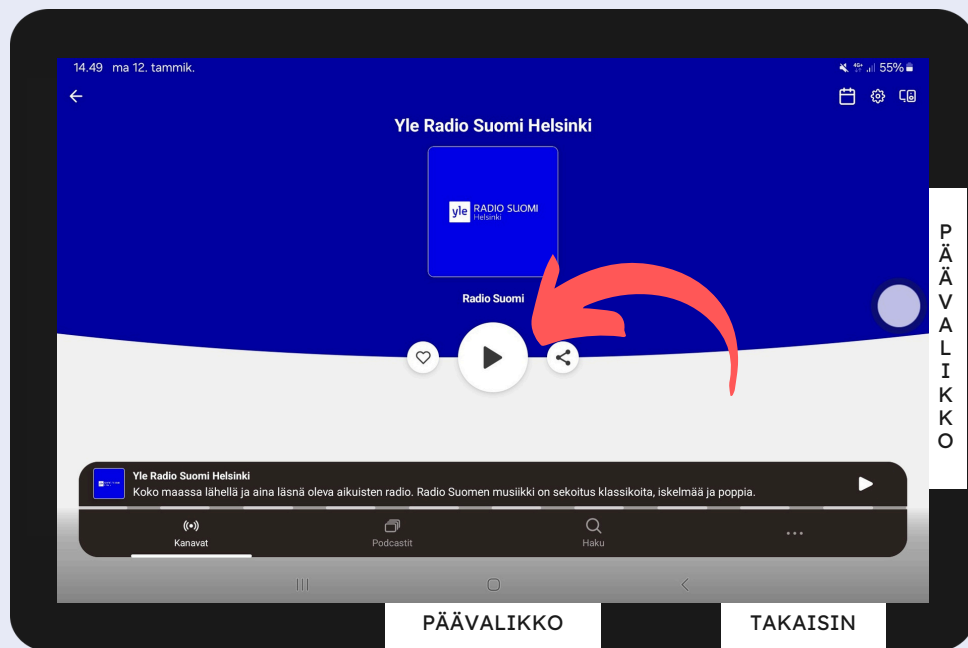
14.49 ma 12. tammik.

55%

Yle Radio Suomi Helsinki

yle RADIO SUOMI Helsinki

Radio Suomi

Yle Radio Suomi Helsinki
Koko maassa lähellä ja aina läsnä oleva aikuisten radio. Radio Suomen musiikki on sekoitus klassikoita, iskelmää ja poppia.

Kanavat
Podcastit
Haku
...

PÄÄVALIKKO

PÄÄVALIKKO

TAKAISIN